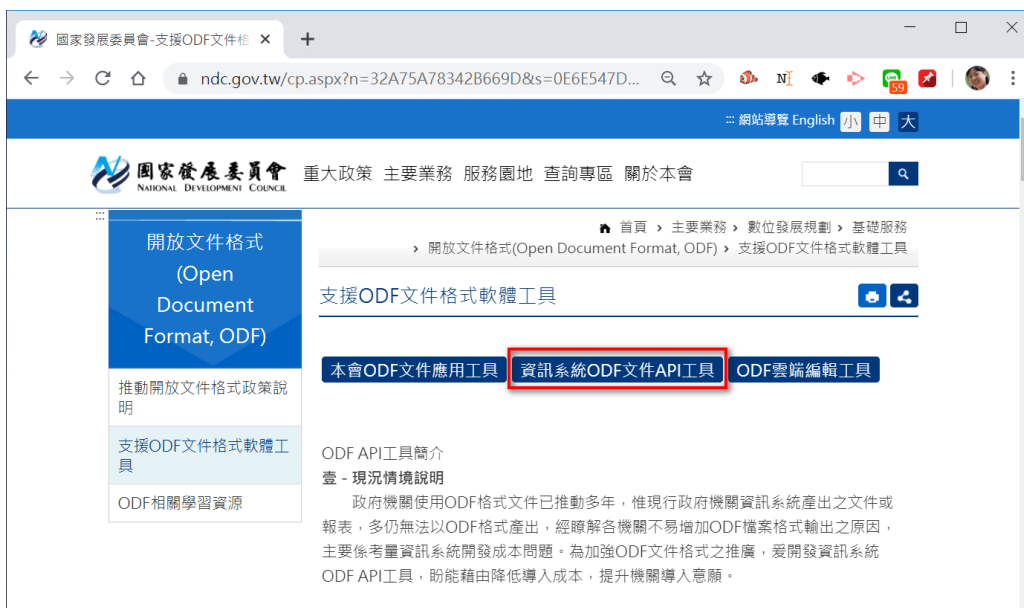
國家發展委員會-支援ODF文件格 ×
+
ndc.gov.tw/cp.aspx?n=32A75A78342B669D&s=0E6E547D...
59
::: 網站導覽 English 小 中 大
國家發展委員會 NATIONAL DEVELOPMENT COUNCIL
重大政策 主要業務 服務園地 查詢專區 關於本會
:::
首頁 › 主要業務 › 數位發展規劃 › 基礎服務 › 開放文件格式(Open Document Format, ODF) › 支援ODF文件格式軟體工具
開放文件格式 (Open Document Format, ODF)
推動開放文件格式政策說明
支援ODF文件格式軟體工具
ODF相關學習資源
支援ODF文件格式軟體工具
本會ODF文件應用工具
資訊系統ODF文件API工具
ODF雲端編輯工具
ODF API工具簡介
壹 - 現況情境說明
政府機關使用ODF格式文件已推動多年，惟現行政府機關資訊系統產出之文件或報表，多仍無法以ODF格式產出，經瞭解各機關不易增加ODF檔案格式輸出之原因，主要係考量資訊系統開發成本問題。為加強ODF文件格式之推廣，爰開發資訊系統ODF API工具，盼能藉由降低導入成本，提升機關導入意願。